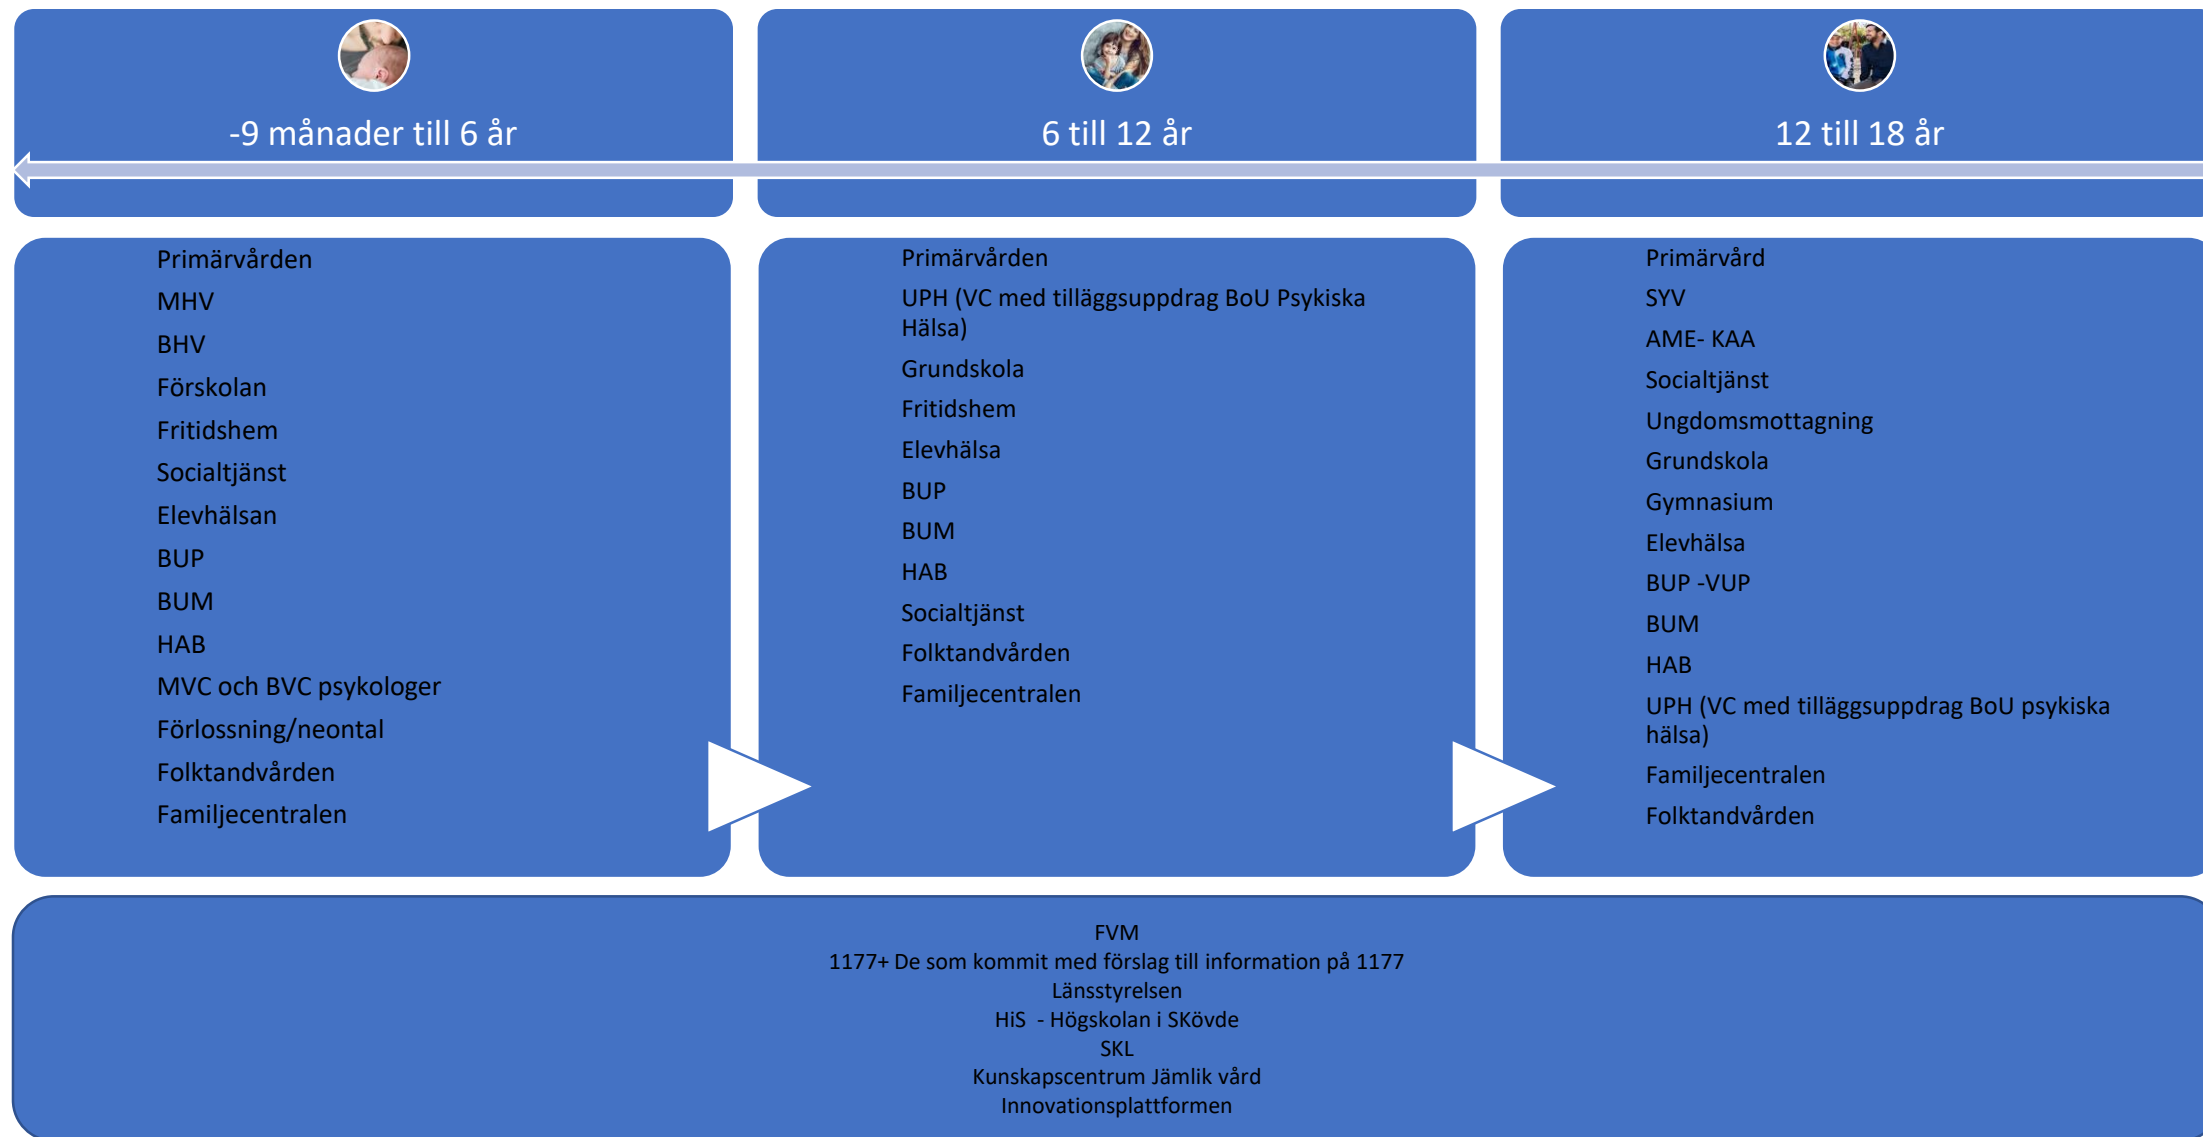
-9 månader till 6 år

6 till 12 år

12 till 18 år

Primärvården
MHV
BHV
Förskolan
Fritidshem
Socialtjänst
Elevhälsan
BUP
BUM
HAB
MVC och BVC psykologer
Förlossning/neontal
Folktandvården
Familjecentralen

Primärvården
UPH (VC med tilläggsuppdrag BoU Psykiska Hälsa)
Grundskola
Fritidshem
Elevhälsa
BUP
BUM
HAB
Socialtjänst
Folktandvården
Familjecentralen

Primärvård
SYV
AME- KAA
Socialtjänst
Ungdomsmottagning
Grundskola
Gymnasium
Elevhälsa
BUP -VUP
BUM
HAB
UPH (VC med tilläggsuppdrag BoU psykiska hälsa)
Familjecentralen
Folktandvården

FVM
1177+ De som kommit med förslag till information på 1177
Länsstyrelsen
HiS - Högskolan i SKövde
SKL
Kunskapscentrum Jämlik vård
Innovationsplattformen